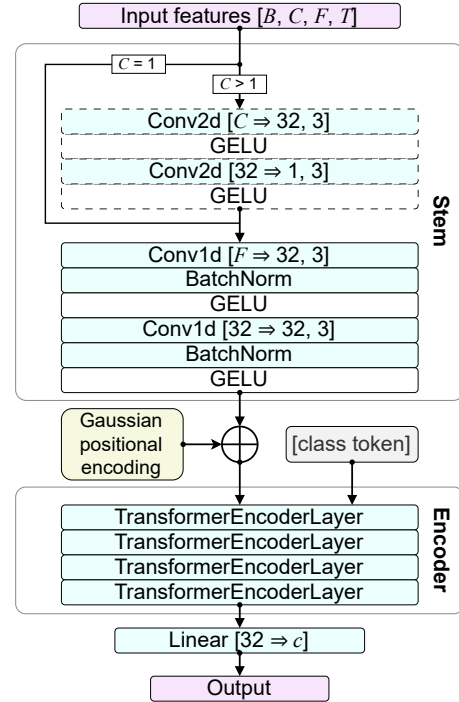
Input features $[B, C, F, T]$

$C = 1$

$C > 1$

Conv2d $[C \Rightarrow 32, 3]$

GELU

Conv2d $[32 \Rightarrow 1, 3]$

GELU

Stem

Conv1d $[F \Rightarrow 32, 3]$

BatchNorm

GELU

Conv1d $[32 \Rightarrow 32, 3]$

BatchNorm

GELU

Gaussian positional encoding

[class token]

Encoder

TransformerEncoderLayer

TransformerEncoderLayer

TransformerEncoderLayer

TransformerEncoderLayer

Linear $[32 \Rightarrow c]$

Output